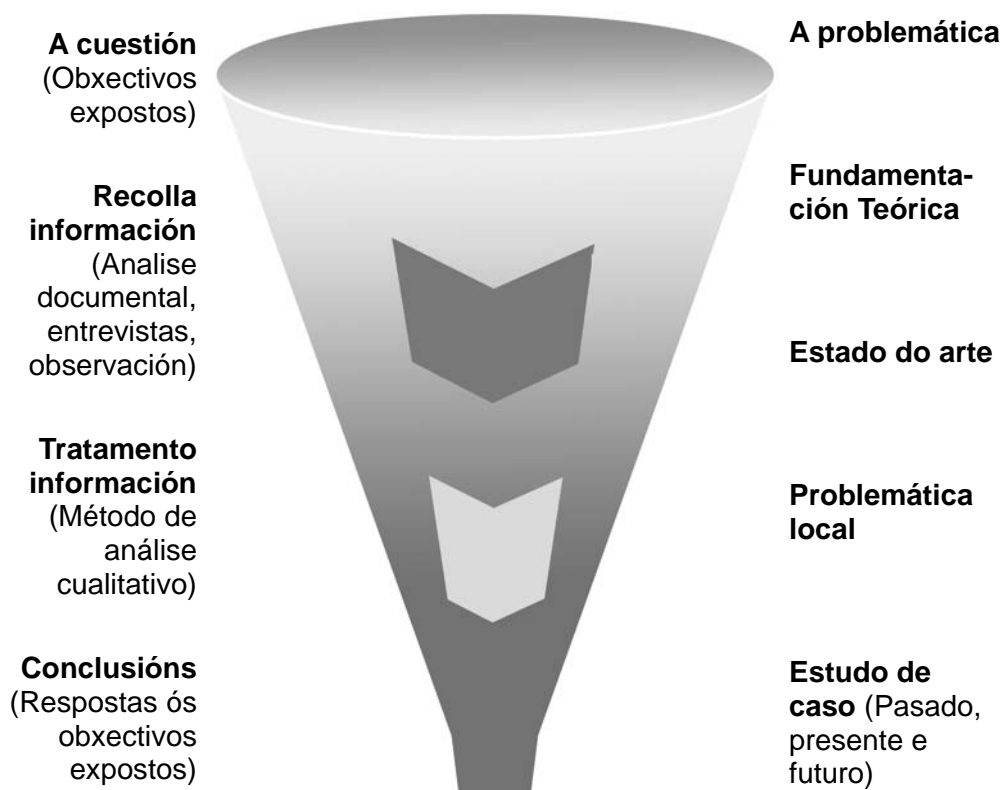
A cuestión (Obxectivos expostos)

Recolla información (Analise documental, entrevistas, observación)

Tratamento información (Método de análise cualitativo)

Conclusións (Respostas ós obxectivos expostos)

A problemática

Fundamentación Teórica

Estado do arte

Problemática local

Estudo de caso (Pasado, presente e futuro)